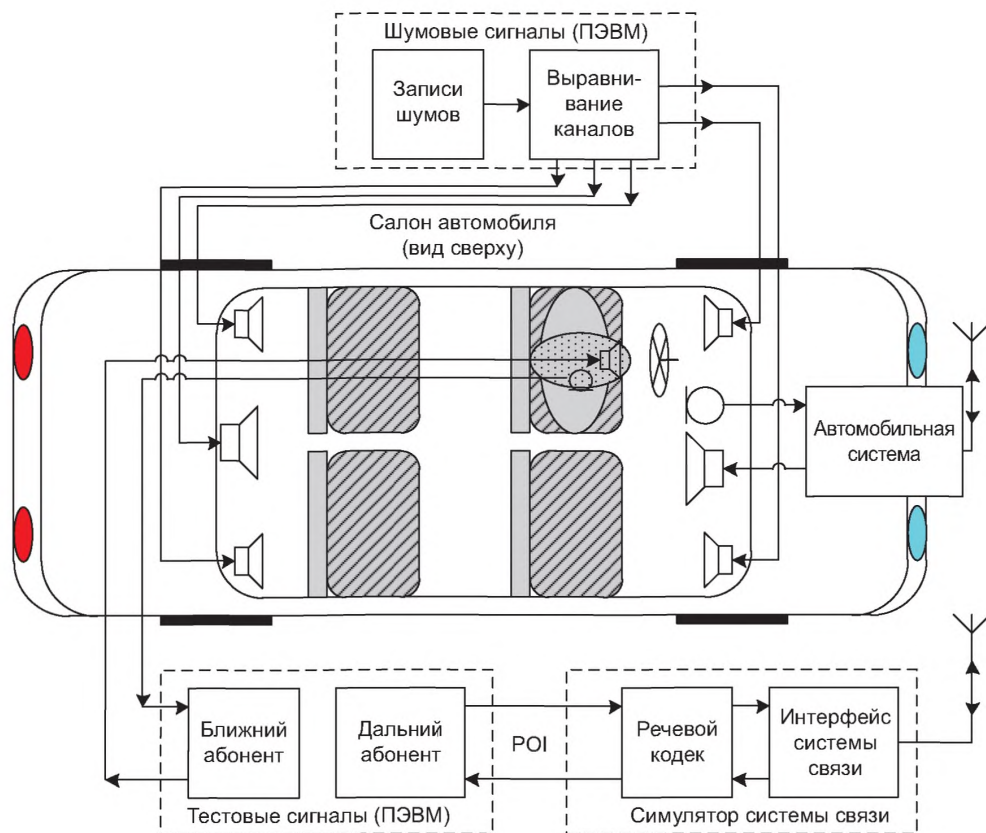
Шумовые сигналы (ПЭВМ)

Записи шумов

Выравнивание каналов

Салон автомобиля (вид сверху)

Автомобильная система

Ближний абонент

Дальний абонент

POI

Речевой кодек

Интерфейс системы связи

Тестовые сигналы (ПЭВМ)

Симулятор системы связи